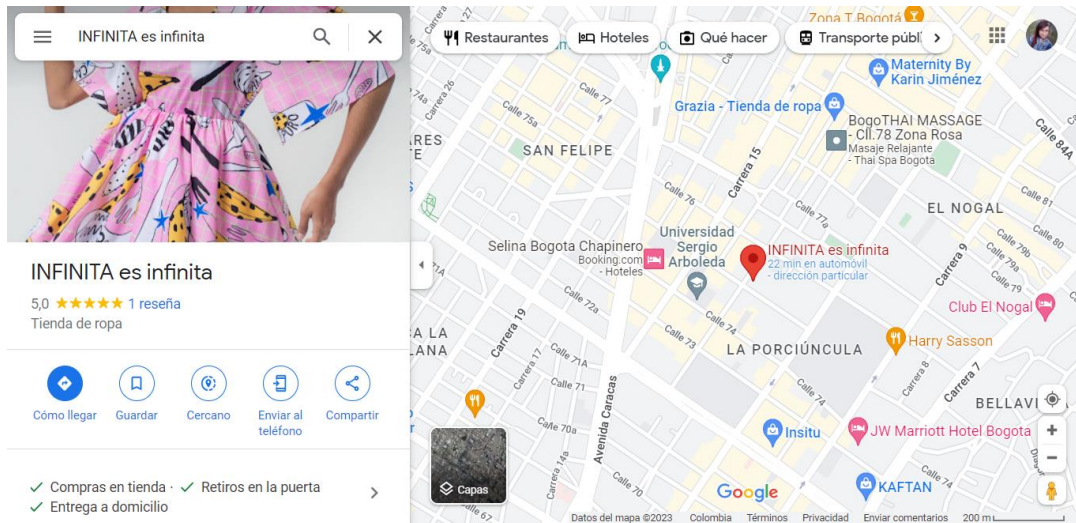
INFINITA es infinita

INFINITA es infinita
5,0 ★★★★★ 1 reseña
Tienda de ropa

Cómo llegar
Guardar
Cercano
Enviar al teléfono
Compartir

✓ Compras en tienda · ✓ Retiros en la puerta
✓ Entrega a domicilio

Restaurantes
Hoteles
Qué hacer
Transporte públ

Zona T Bogotá
Maternity By Karin Jiménez
Grazia - Tienda de ropa
BogoTHAI MASSAGE - Cll.78 Zona Rosa
Masaje Relajante - Thai Spa Bogota
SAN FELIPE
EL NOGAL
Universidad Sergio Arboleda
Selina Bogota Chapinero
Booking.com - Hoteles
INFINITA es infinita
22 min en automóvil - dirección particular
Club El Nogal
Harry Sasson
LA PORCIÚNCULA
BELLAVI
Insitu
JW Marriott Hotel Bogota
KAFTAN
Calle 77
Calle 75a
Calle 76
Calle 77a
Calle 81
Calle 80
Calle 79b
Calle 79a
Calle 79
Calle 84A
Carrera 15
Carrera 9
Carrera 19
Calle 72a
Calle 74
Calle 73
Calle 71A
Calle 71
Calle 70a
Calle 70
Calle 67
Carrera 17
Carrera 14a
Avenida Caracas
Carrera 8
Carrera 7
ARES
LA
LANA
Capas
Google
Datos del mapa ©2023 Colombia Términos Privacidad Enviar comentarios 200 m